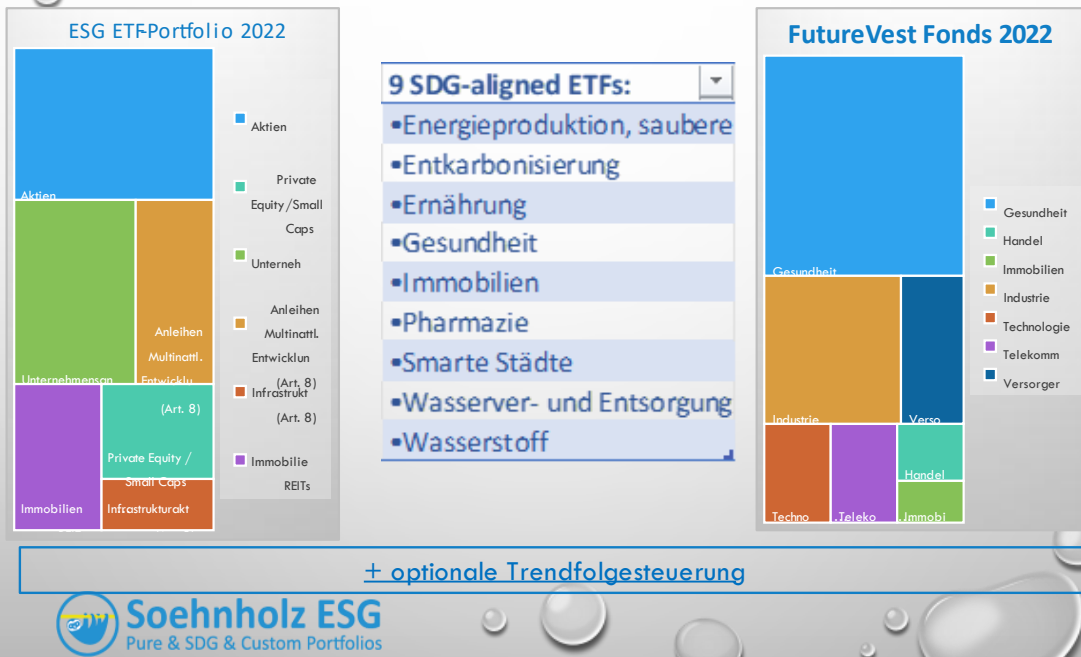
ESG ETF-Portfolio 2022

Aktien

Unternehmensan

Anleihen Multinattl. Entwicklu

(Art. 8)

Private Equity / Small Caps

Immobilien

Infrastrukturakt

Aktien

Private Equity/Small Caps

Unterneh

Anleihen Multinattl. Entwicklun (Art. 8)

Infrastrukt (Art. 8)

Immobilie REITs

9 SDG-aligned ETFs:

•Energieproduktion, saubere

•Entkarbonisierung

•Ernährung

•Gesundheit

•Immobilien

•Pharmazie

•Smarte Städte

•Wasserver- und Entsorgung

•Wasserstoff

FutureVest Fonds 2022

Gesundheit

Industrie

Verso

Techno

Teleko

Handel

Immobi

Gesundheit

Handel

Immobilien

Industrie

Technologie

Telekomm

Versorger

+ optionale Trendfolgesteuerung

Soehnholz ESG

Pure & SDG & Custom Portfolios